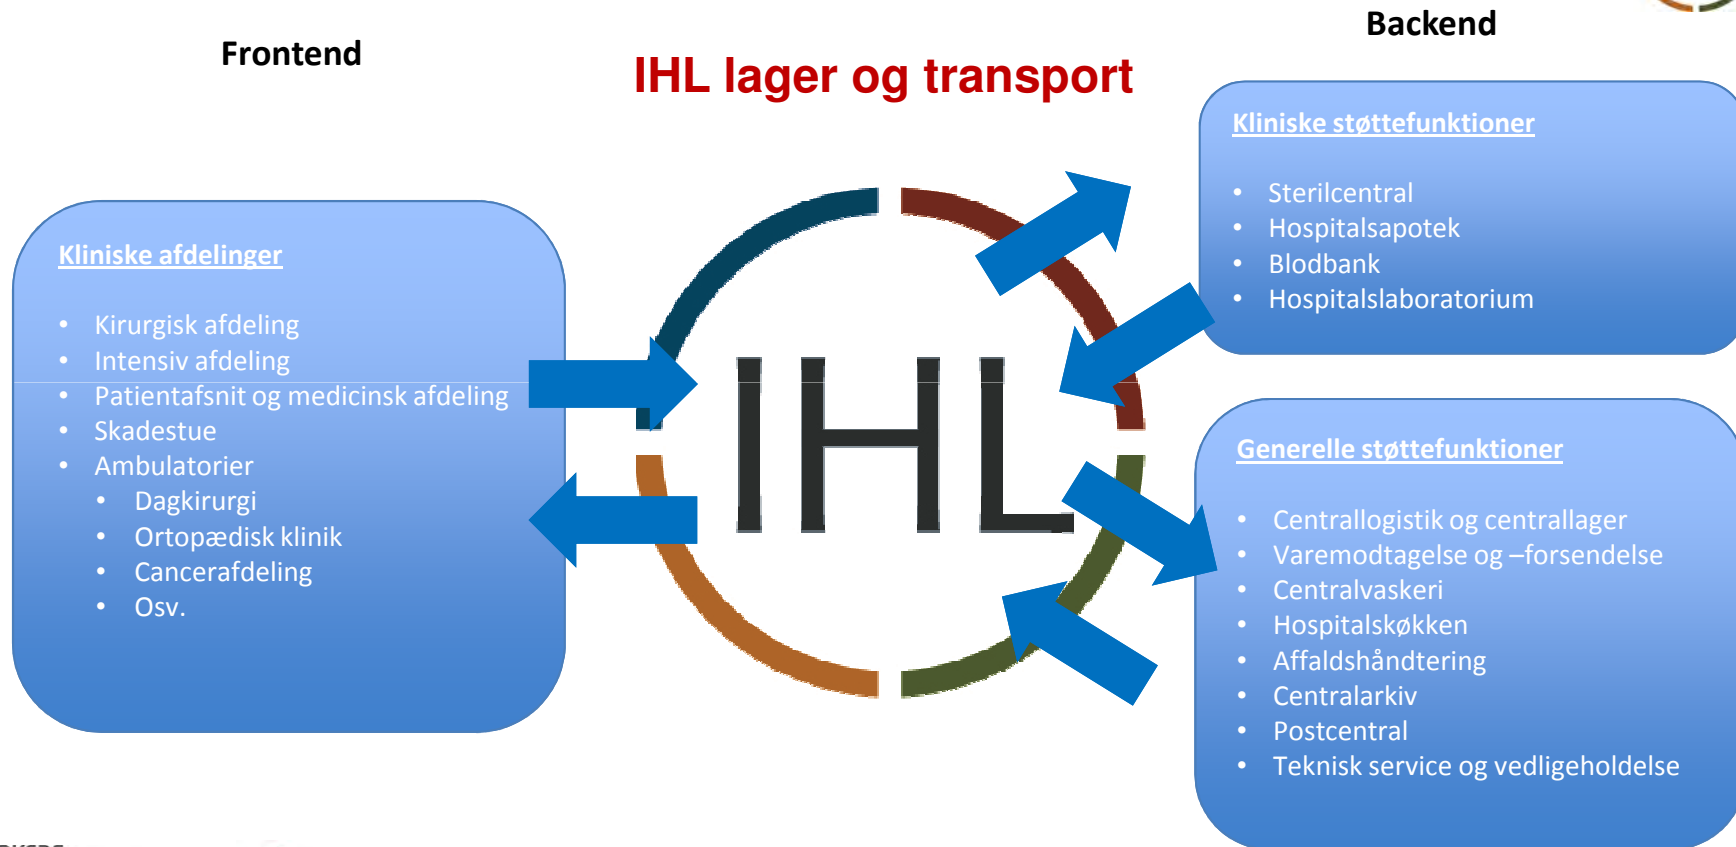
Frontend

IHL lager og transport

Backend

Kliniske afdelinger

- Kirurgisk afdeling
- Intensiv afdeling
- Patientafsnit og medicinsk afdeling
- Skadestue
- Ambulatorier
  - Dagkirurgi
  - Ortopædisk klinik
  - Cancerafdeling
  - Osv.

IHL

Kliniske støttefunktioner

- Sterilcentral
- Hospitalsapotek
- Blodbank
- Hospitalslaboratorium

Generelle støttefunktioner

- Centrallogistik og centrallager
- Varemodtagelse og –forsendelse
- Centralvaskeri
- Hospitalskøkken
- Affaldshåndtering
- Centralarkiv
- Postcentral
- Teknisk service og vedligeholdelse